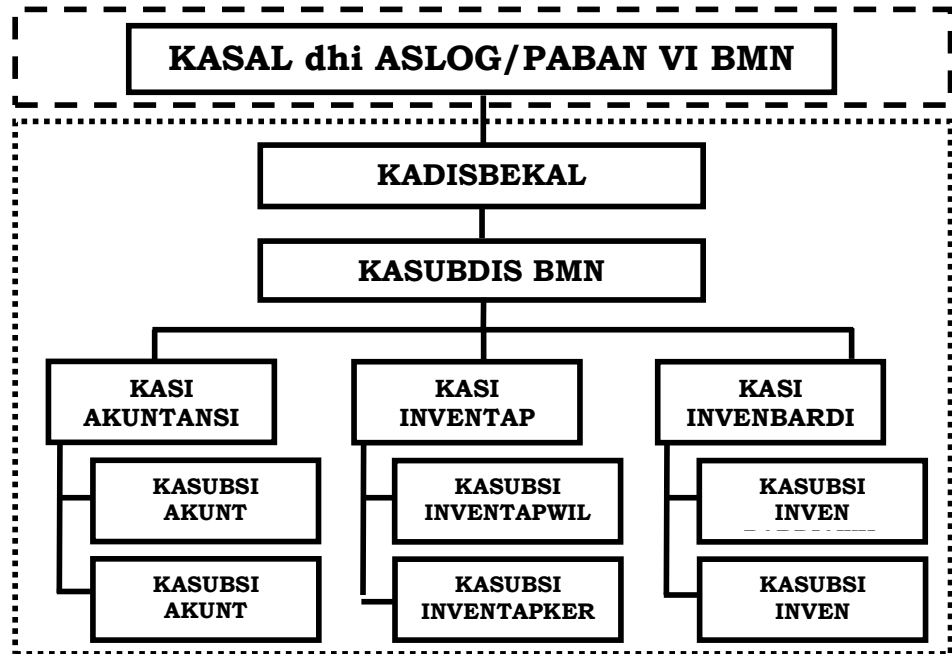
KASAL dhi ASLOG/PABAN VI BMN

KADISBEKAL

KASUBDIS BMN

KASI AKUNTANSI

KASUBSI AKUNT

KASUBSI AKUNT

KASI INVENTAP

KASUBSI INVENTAPWIL

KASUBSI INVENTAPKER

KASI INVENBARDI

KASUBSI INVEN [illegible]

KASUBSI INVEN